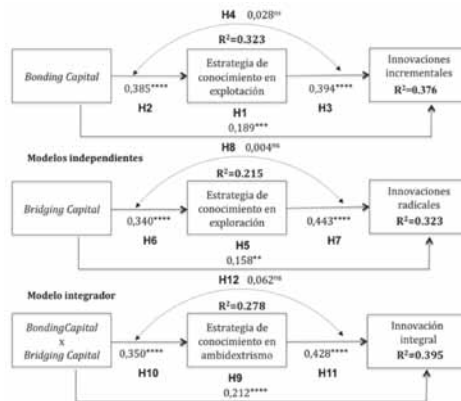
H4 0,028$^{ns}$

R$^2$=0.323

Bonding Capital

Estrategia de conocimiento en explotación

Innovaciones incrementales R$^2$=0.376

0,385****

H2

H1

0,394****

H3

0,189***

Modelos independientes

H8 0,004$^{ns}$

R$^2$=0.215

Bridging Capital

Estrategia de conocimiento en exploración

Innovaciones radicales R$^2$=0.323

0,340****

H6

H5

0,443****

H7

0,158**

Modelo integrador

H12 0,062$^{ns}$

R$^2$=0.278

BondingCapital x Bridging Capital

Estrategia de conocimiento en ambidextrismo

Innovación integral R$^2$=0.395

0,350****

H10

H9

0,428****

H11

0,212****